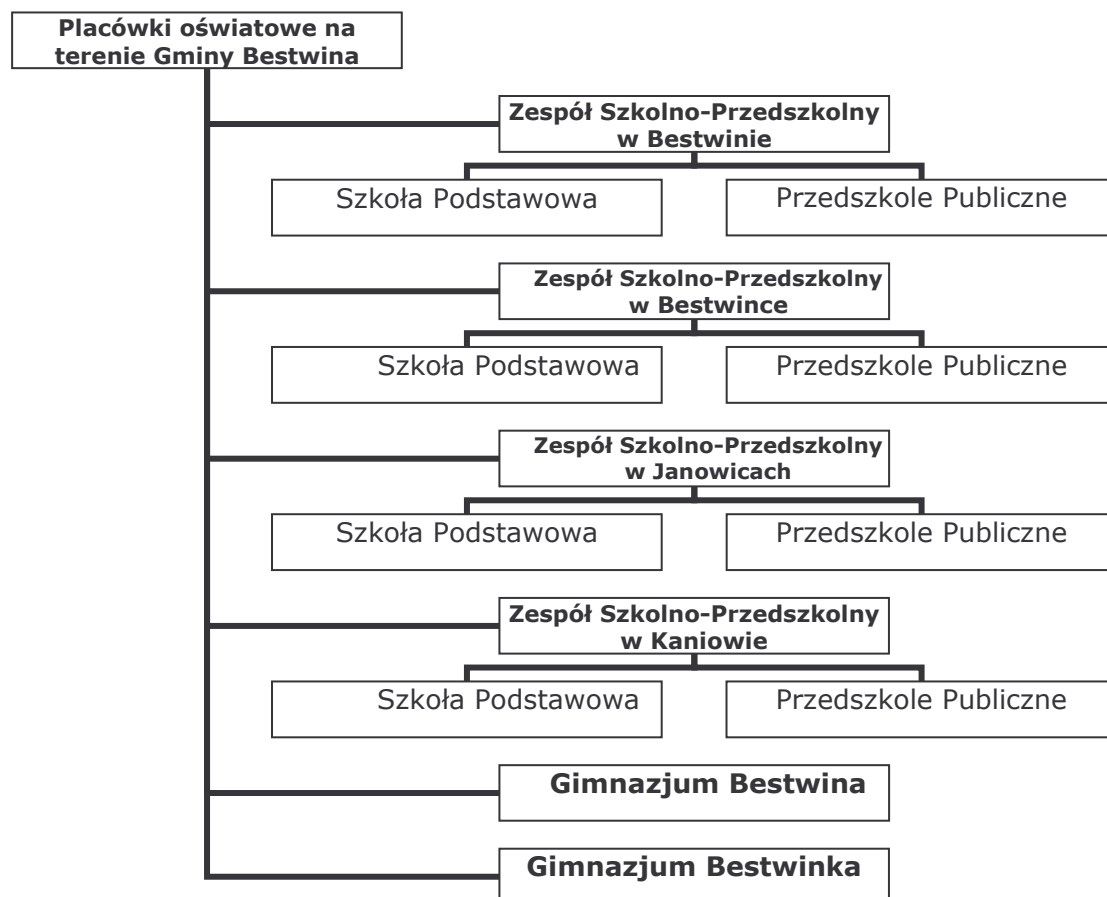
Placówki oświatowe na terenie Gminy Bestwina

Zespół Szkolno-Przedszkolny w Bestwinie

Szkoła Podstawowa

Przedszkole Publiczne

Zespół Szkolno-Przedszkolny w Bestwince

Szkoła Podstawowa

Przedszkole Publiczne

Zespół Szkolno-Przedszkolny w Janowicach

Szkoła Podstawowa

Przedszkole Publiczne

Zespół Szkolno-Przedszkolny w Kaniowie

Szkoła Podstawowa

Przedszkole Publiczne

Gimnazjum Bestwina

Gimnazjum Bestwinka